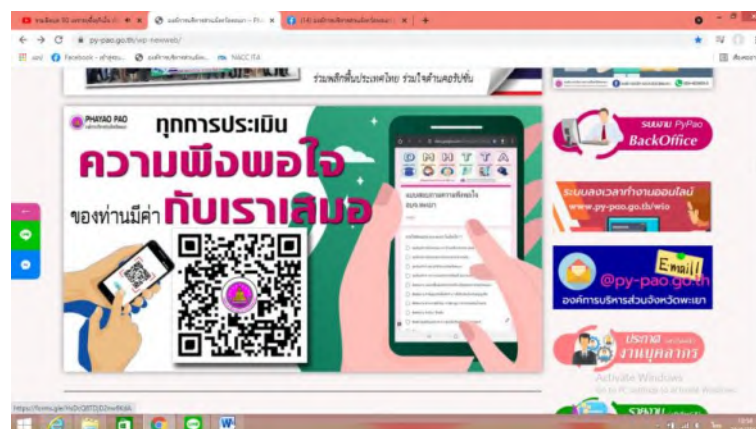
py-pao.go.th/wp-newweb/

ร่วมพลักดันประเทศไทย ร่วมใจต้านคอรัปชั่น

PHAYAO PAO

ทุกการประเมิน

ความพึงพอใจ

ของท่านมีค่า กับเราเสมอ

D H T T A

แบบสอบถามความพึงพอใจ อบจ.พะเยา

ระบบงาน PyPao BackOffice

ระบบลงเวลาทำงานออนไลน์ www.py-pao.go.th/wio

E-mail! @py-pao.go.th องค์การบริหารส่วนจังหวัดพะเยา

ประกาศ งานบุคลากร

Activate Windows

https://forms.gle/